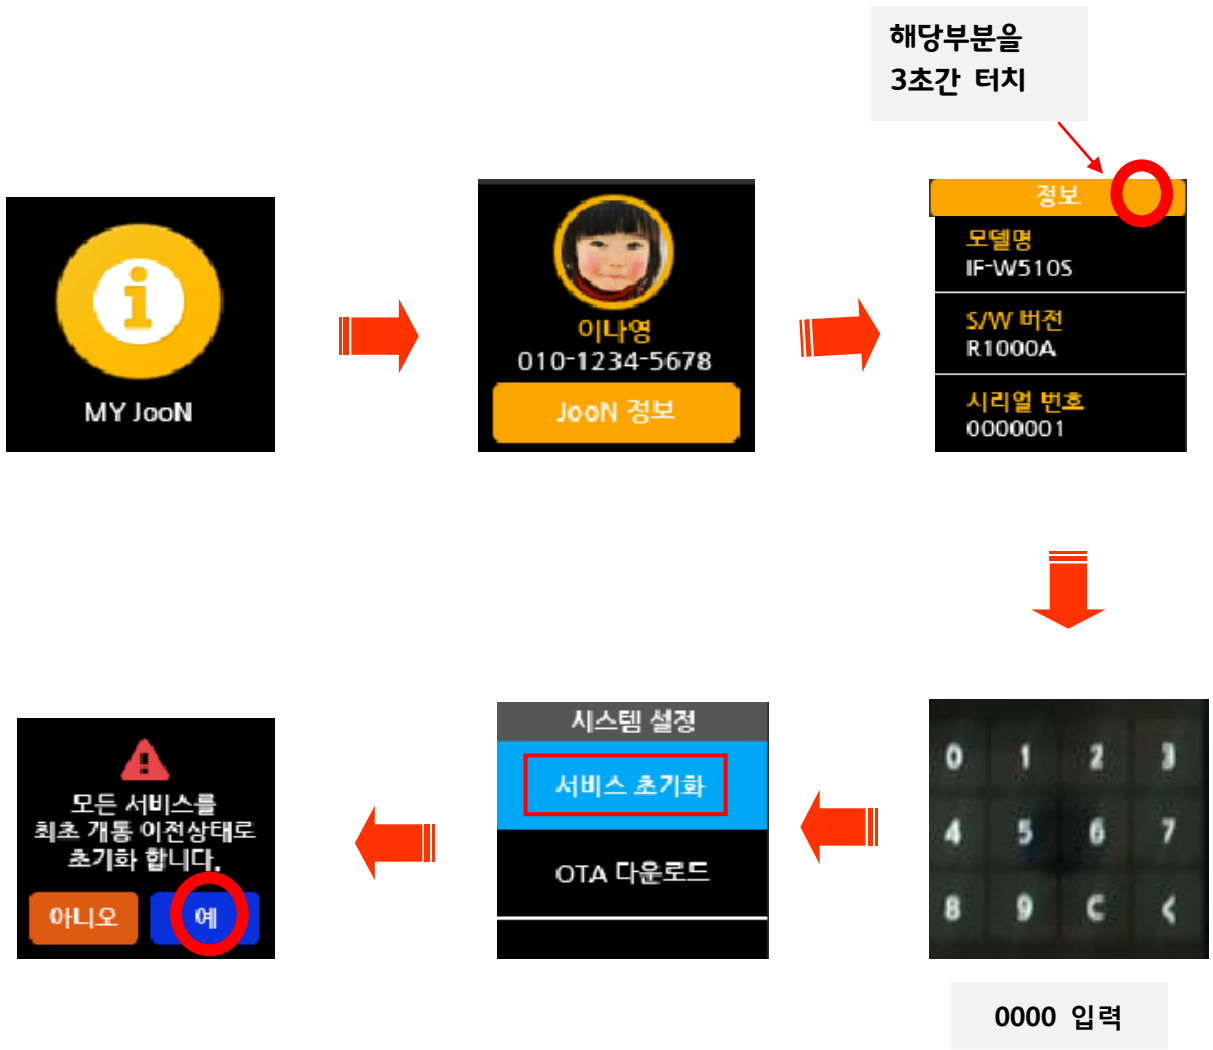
해당부분을
3초간 터치

MY JooN

이나영
010-1234-5678
JooN 정보

정보
모델명
IF-W510S
S/W 버전
R1000A
시리얼 번호
0000001

| 0 | 1 | 2 | 3 |
|---|---|---|---|
| 4 | 5 | 6 | 7 |
| 8 | 9 | C | < |

0000 입력

시스템 설정
서비스 초기화
OTA 다운로드

모든 서비스를
최초 개통 이전상태로
초기화 합니다.
아니오
예